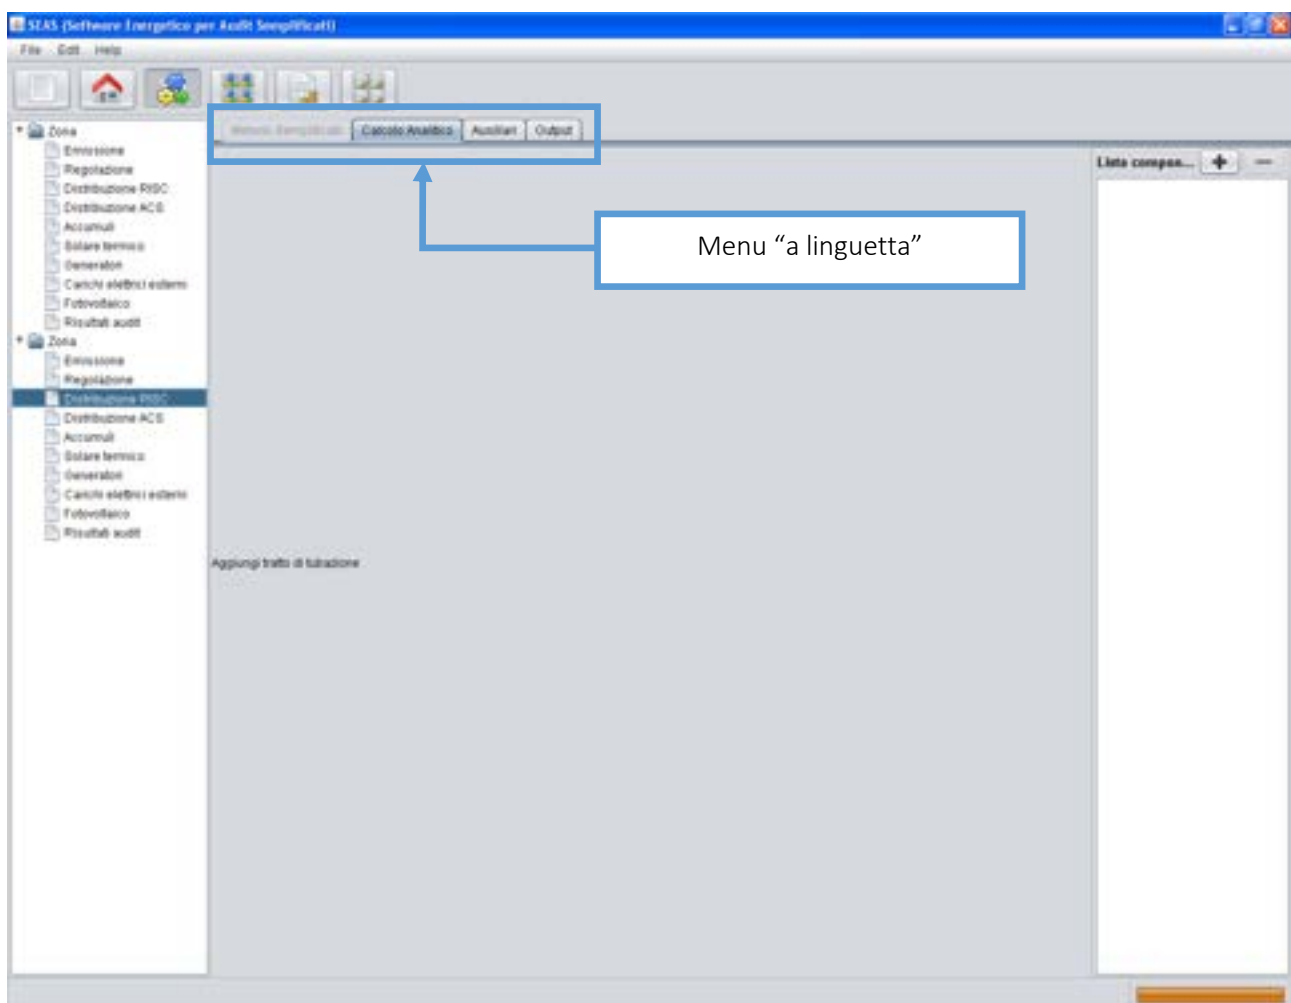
SEAS (Software Energetico per Audit Semplificati)

File Edit Help

Zona
Emissione
Regolazione
Distribuzione RISC
Distribuzione ACS
Accumuli
Solare termico
Generatori
Carichi elettrici esterni
Fotovoltaico
Risultati audit
Zona
Emissione
Regolazione
Distribuzione RISC
Distribuzione ACS
Accumuli
Solare termico
Generatori
Carichi elettrici esterni
Fotovoltaico
Risultati audit

Metodi Semplificati | Calcolo Analitico | Ausiliari | Output

Menu “a linguetta”

Lista compon... + −

Aggiungi tratto di tubazione